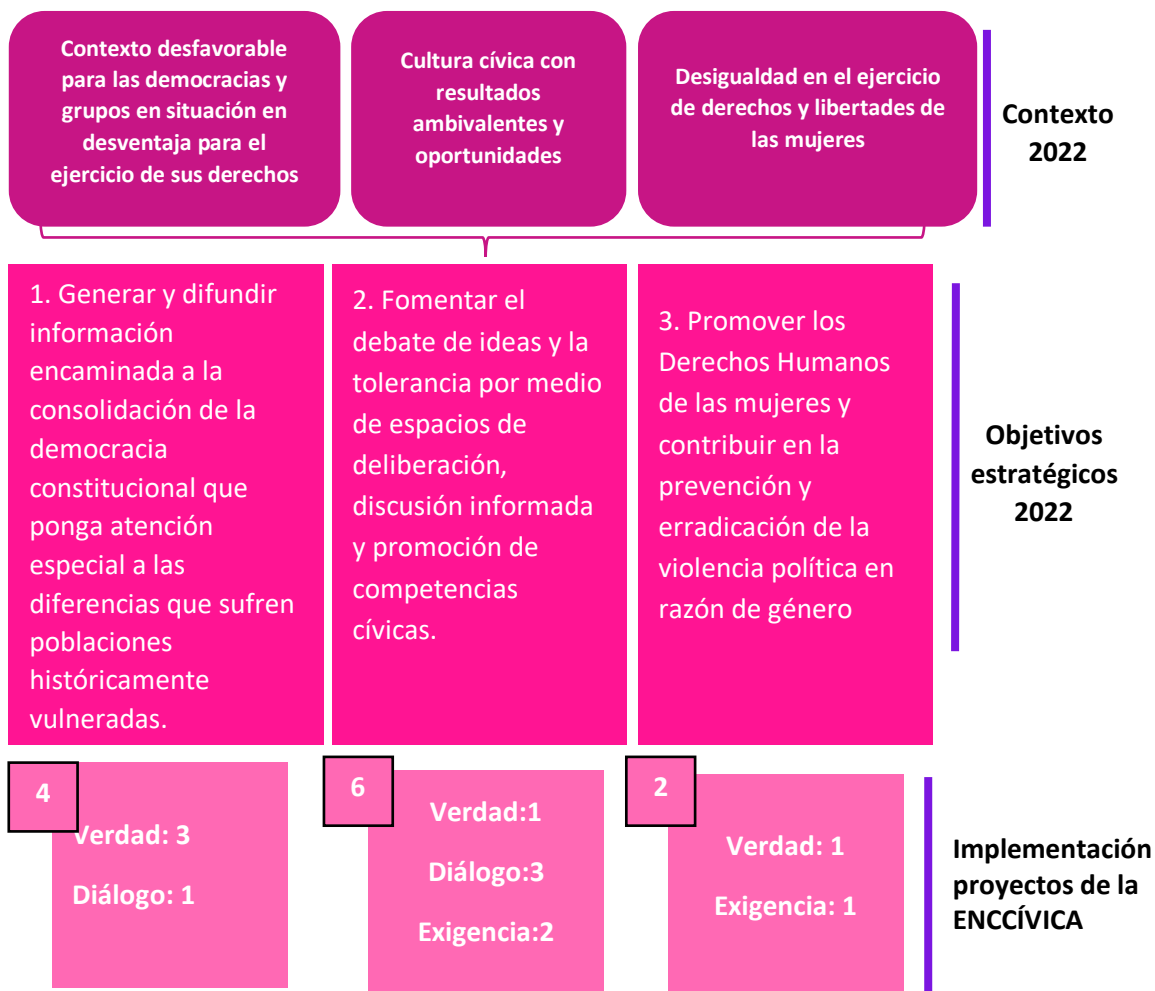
Contexto desfavorable para las democracias y grupos en situación en desventaja para el ejercicio de sus derechos

Cultura cívica con resultados ambivalentes y oportunidades

Desigualdad en el ejercicio de derechos y libertades de las mujeres

Contexto 2022

1. Generar y difundir información encaminada a la consolidación de la democracia constitucional que ponga atención especial a las diferencias que sufren poblaciones históricamente vulneradas.

2. Fomentar el debate de ideas y la tolerancia por medio de espacios de deliberación, discusión informada y promoción de competencias cívicas.

3. Promover los Derechos Humanos de las mujeres y contribuir en la prevención y erradicación de la violencia política en razón de género

Objetivos estratégicos 2022

4

Verdad: 3

Diálogo: 1

6

Verdad:1

Diálogo:3

Exigencia:2

2

Verdad: 1

Exigencia: 1

Implementación proyectos de la ENCCÍVICA